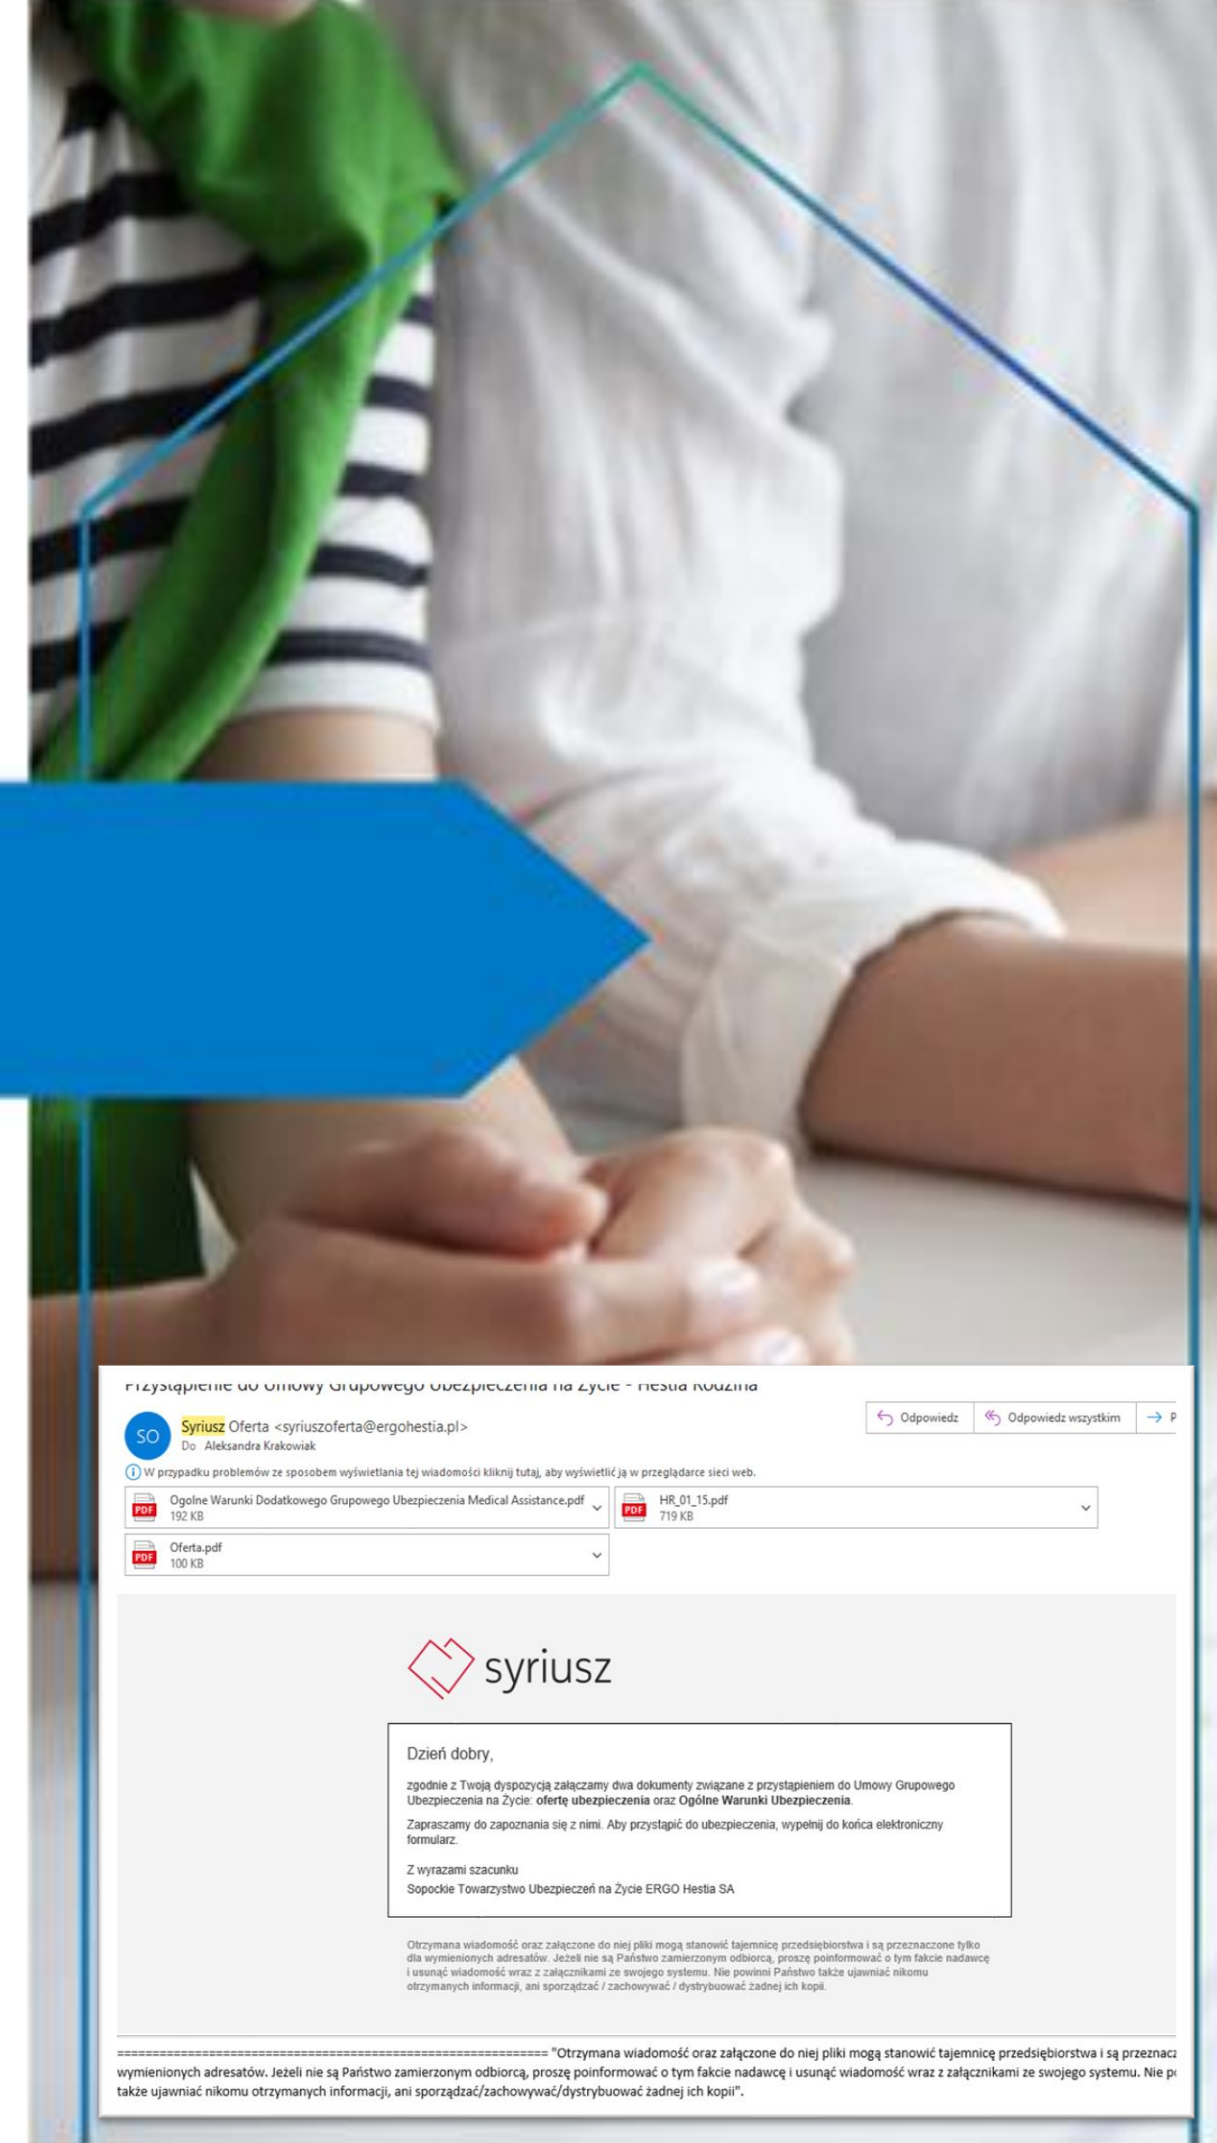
Przystąpienie do Umowy Grupowego Ubezpieczenia na Życie - Hestia Rodzina

SO Syriusz Oferta <syriuszoferta@ergohestia.pl>
Do Aleksandra Krakowiak

Odpowiedz | Odpowiedz wszystkim | → P

W przypadku problemów ze sposobem wyświetlania tej wiadomości kliknij tutaj, aby wyświetlić ją w przeglądarce sieci web.

Ogolne Warunki Dodatkowego Grupowego Ubezpieczenia Medical Assistance.pdf
192 KB

HR_01_15.pdf
719 KB

Oferta.pdf
100 KB

syriusz

Dzień dobry,

zgodnie z Twoją dyspozycją załączamy dwa dokumenty związane z przystąpieniem do Umowy Grupowego Ubezpieczenia na Życie: ofertę ubezpieczenia oraz Ogólne Warunki Ubezpieczenia.

Zapraszamy do zapoznania się z nimi. Aby przystąpić do ubezpieczenia, wypełnij do końca elektroniczny formularz.

Z wyrazami szacunku
Sopockie Towarzystwo Ubezpieczeń na Życie ERGO Hestia SA

Otrzymana wiadomość oraz załączone do niej pliki mogą stanowić tajemnicę przedsiębiorstwa i są przeznaczone tylko dla wymienionych adresatów. Jeżeli nie są Państwo zamierzonym odbiorcą, proszę poinformować o tym fakcie nadawcę i usunąć wiadomość wraz z załącznikami ze swojego systemu. Nie powinni Państwo także ujawniać nikomu otrzymanych informacji, ani sporządzać / zachowywać / dystrybuować żadnej ich kopii.

============================================================ "Otrzymana wiadomość oraz załączone do niej pliki mogą stanowić tajemnicę przedsiębiorstwa i są przeznacz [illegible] wymienionych adresatów. Jeżeli nie są Państwo zamierzonym odbiorcą, proszę poinformować o tym fakcie nadawcę i usunąć wiadomość wraz z załącznikami ze swojego systemu. Nie p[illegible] także ujawniać nikomu otrzymanych informacji, ani sporządzać/zachowywać/dystrybuować żadnej ich kopii".